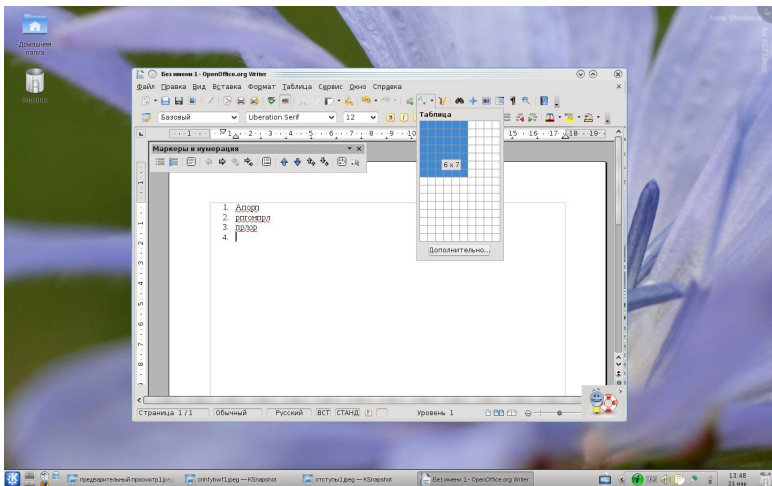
Anna Shadrina

Домашняя папка

Мусор

Без имени 1 - OpenOffice.org Writer

Файл Правка Вид Вставка Формат Таблица Сервис Окно Справка

Базовый

Liberation Serif

12

Таблица

6 x 7

Дополнительно...

Маркеры и нумерация

1. Алорп
2. рогомпрл
3. прлор
4.

Страница 1 / 1 Обычный Русский ВСТ СТАНД Уровень 1

предварительный просмотр1.jpeg — KSnapshot

ontfybwf1.jpeg — KSnapshot

отступы1.jpeg — KSnapshot

Без имени 1 - OpenOffice.org Writer

13:48
21 мар